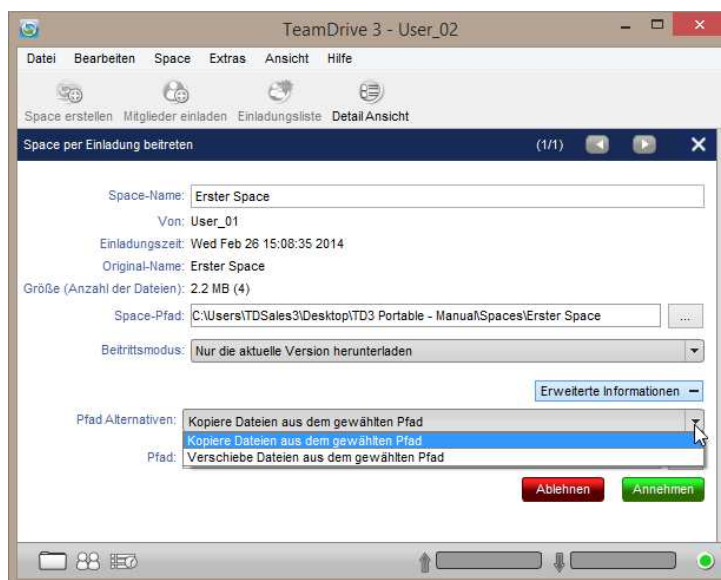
TeamDrive 3 - User_02

Datei Bearbeiten Space Extras Ansicht Hilfe

Space erstellen Mitglieder einladen Einladungsliste Detail Ansicht

Space per Einladung beitreten (1/1)

Space-Name: Erster Space

Von: User_01

Einladungszeit: Wed Feb 26 15:08:35 2014

Original-Name: Erster Space

Größe (Anzahl der Dateien): 2.2 MB (4)

Space-Pfad: C:\Users\TDSales3\Desktop\TD3 Portable - Manual\Spaces\Erster Space ...

Beitrittsmodus: Nur die aktuelle Version herunterladen

Erweiterte Informationen −

Pfad Alternativen: Kopiere Dateien aus dem gewählten Pfad

Kopiere Dateien aus dem gewählten Pfad

Verschiebe Dateien aus dem gewählten Pfad

Pfad:

Ablehnen Annehmen